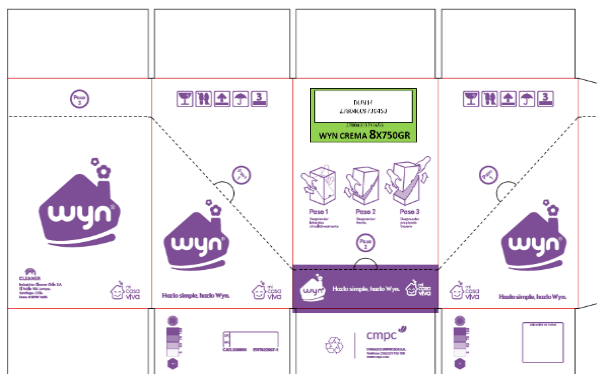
Paso 3

wyn

CLEANER

Hazlo simple, hazlo Wyn.

mi casa viva

wyn

Hazlo simple, hazlo Wyn.

mi casa viva

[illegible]

WYN CREMA 8X750GR

Paso 1

Paso 2

Paso 3

Paso 2

wyn

Hazlo simple, hazlo Wyn.

mi casa viva

wyn

Hazlo simple, hazlo Wyn.

mi casa viva

cmpc